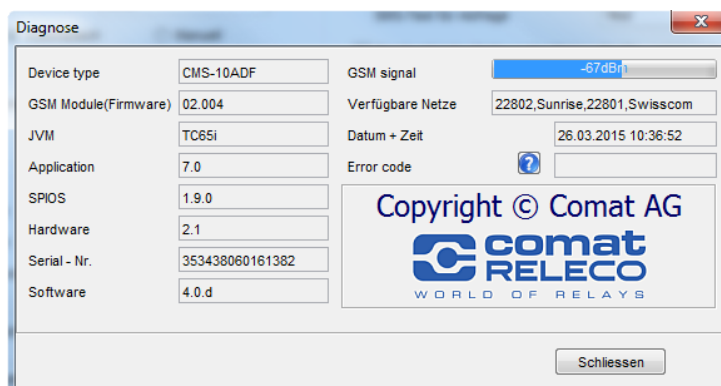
Diagnose

Device type CMS-10ADF
GSM Module(Firmware) 02.004
JVM TC65i
Application 7.0
SPIOS 1.9.0
Hardware 2.1
Serial - Nr. 353438060161382
Software 4.0.d

GSM signal -67dBm
Verfügbare Netze 22802,Sunrise,22801,Swisscom
Datum + Zeit 26.03.2015 10:36:52
Error code ?

Copyright © Comat AG
comat RELECO
WORLD OF RELAYS

Schliessen